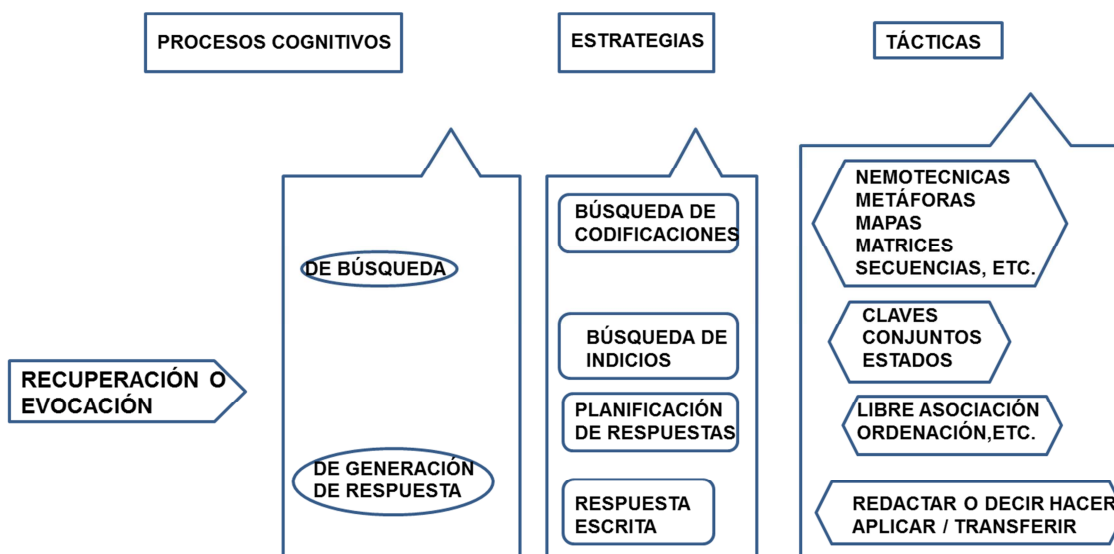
PROCESOS COGNITIVOS

ESTRATEGIAS

TÁCTICAS

RECUPERACIÓN O EVOCACIÓN

DE BÚSQUEDA

DE GENERACIÓN DE RESPUESTA

BÚSQUEDA DE CODIFICACIONES

BÚSQUEDA DE INDICIOS

PLANIFICACIÓN DE RESPUESTAS

RESPUESTA ESCRITA

NEMOTECNICAS
METÁFORAS
MAPAS
MATRICES
SECUENCIAS, ETC.

CLAVES
CONJUNTOS
ESTADOS

LIBRE ASOCIACIÓN
ORDENACIÓN,ETC.

REDACTAR O DECIR HACER
APLICAR / TRANSFERIR